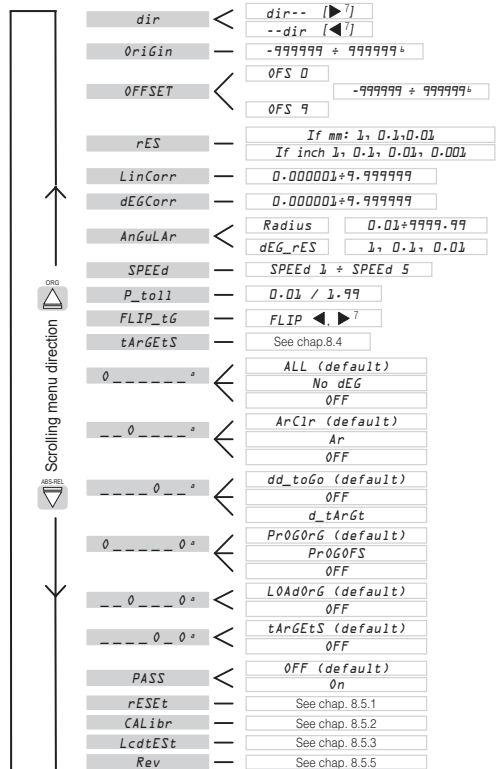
dir
dir-- [▶ 7]
--dir [◀ 7]
OriGin
-999999 ÷ 999999 6
OFFSET
OFS 0
-999999 ÷ 999999 6
OFS 9
rES
If mm: 1, 0.1, 0.01
If inch 1, 0.1, 0.01, 0.001
LinCorr
0.000001÷9.999999
dEGCorr
0.000001÷9.999999
AnGuLAr
Radius
0.01÷9999.99
dEG_rES
1, 0.1, 0.01
SPEEd
SPEEd 1 ÷ SPEEd 5
P_toll
0.01 / 1.99
FLIP_tG
FLIP ◀, ▶ 7
tArGEtS
See chap.8.4
0______°
ALL (default)
No dEG
OFF
__0____°
ArClr (default)
Ar
OFF
____0__°
dd_toGo (default)
OFF
d_tArGt
0_____0°
PrOGOrG (default)
PrOGOFS
OFF
__0___0°
LOAdOrG (default)
OFF
____0_0°
tArGEtS (default)
OFF
PASS
OFF (default)
On
rESEt
See chap. 8.5.1
CALibr
See chap. 8.5.2
LcdtESt
See chap. 8.5.3
Rev
See chap. 8.5.5
ORG
ABS-REL
Scrolling menu direction